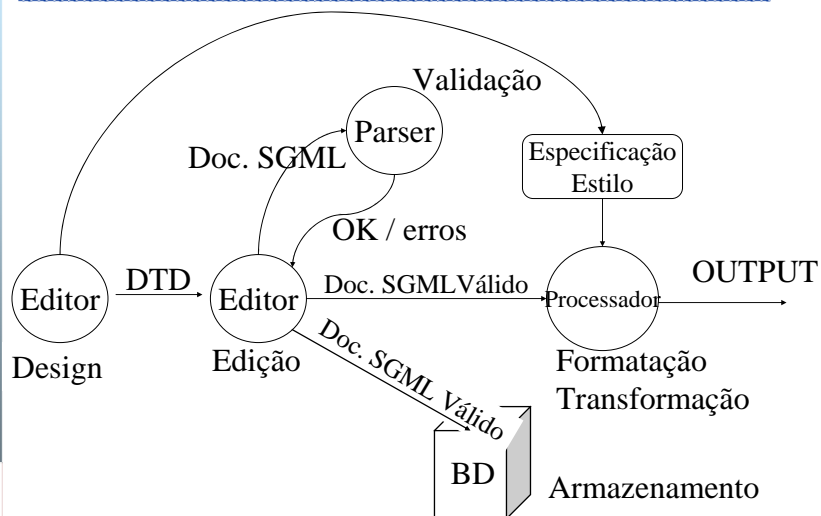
Validação

Parser

Doc. SGML

Especificação Estilo

OK / erros

Editor

DTD

Editor

Doc. SGMLVálido

Processador

OUTPUT

Design

Edição

Doc. SGML Válido

Formatação Transformação

BD

Armazenamento